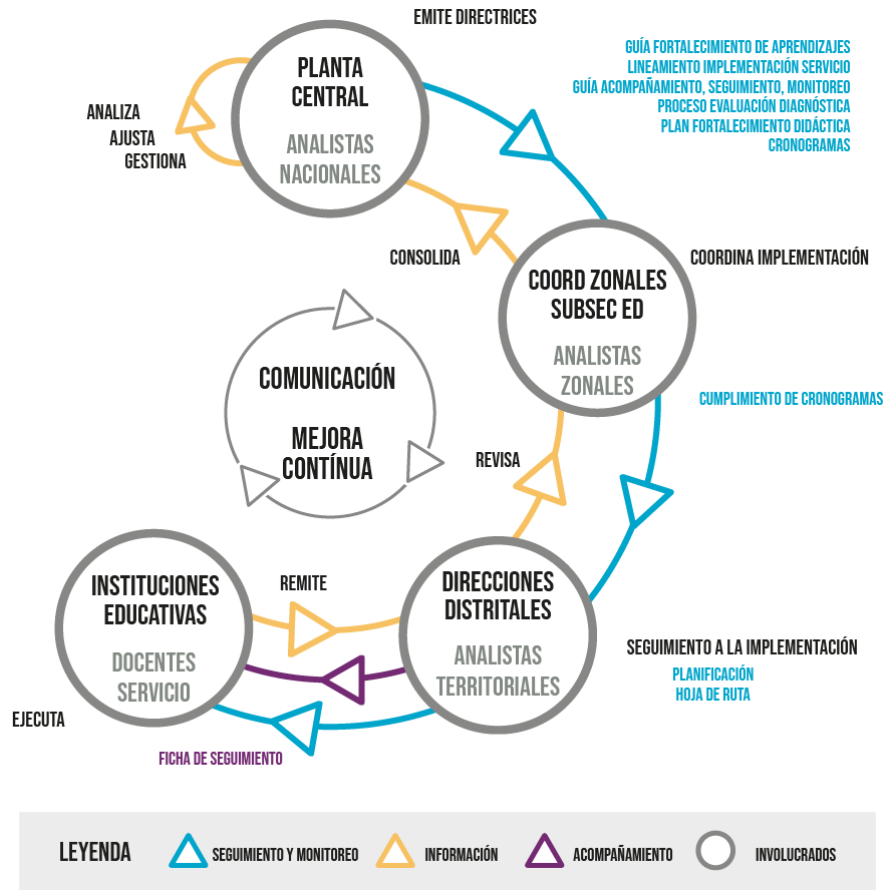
EMITE DIRECTRICES

PLANTA CENTRAL

ANALISTAS NACIONALES

GUÍA FORTALECIMIENTO DE APRENDIZAJES
LINEAMIENTO IMPLEMENTACIÓN SERVICIO
GUÍA ACOMPAÑAMIENTO, SEGUIMIENTO, MONITOREO
PROCESO EVALUACIÓN DIAGNÓSTICA
PLAN FORTALECIMIENTO DIDÁCTICA
CRONOGRAMAS

ANALIZA
AJUSTA
GESTIONA

CONSOLIDA

COORDINA IMPLEMENTACIÓN

COORD ZONALES SUBSEC ED

ANALISTAS ZONALES

COMUNICACIÓN

MEJORA CONTÍNUA

CUMPLIMIENTO DE CRONOGRAMAS

REVISA

INSTITUCIONES EDUCATIVAS

DOCENTES SERVICIO

REMITE

DIRECCIONES DISTRITALES

ANALISTAS TERRITORIALES

SEGUIMIENTO A LA IMPLEMENTACIÓN
PLANIFICACIÓN
HOJA DE RUTA

EJECUTA

FICHA DE SEGUIMIENTO

LEYENDA SEGUIMIENTO Y MONITOREO INFORMACIÓN ACOMPAÑAMIENTO INVOLUCRADOS